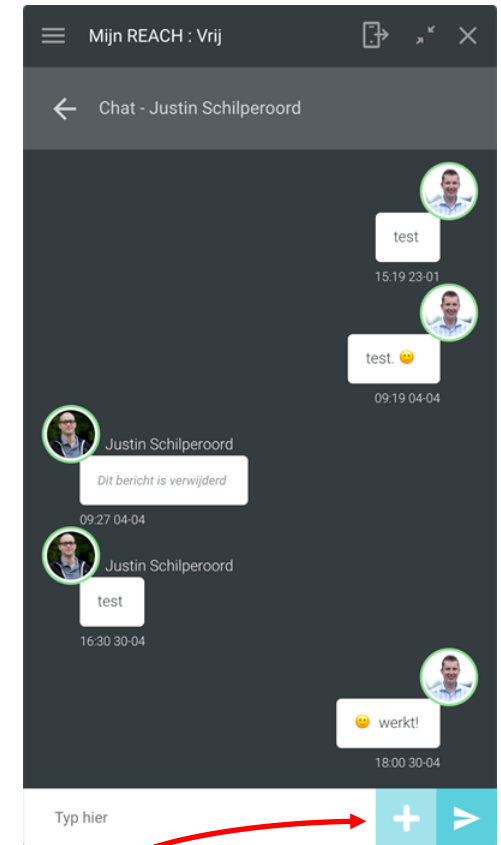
Mijn REACH : Vrij

Chat - Justin Schilperoord

test

15:19 23-01

test. 😐

09:19 04-04

Justin Schilperoord

Dit bericht is verwijderd

09:27 04-04

Justin Schilperoord

test

16:30 30-04

😐 werkt!

18:00 30-04

Typ hier